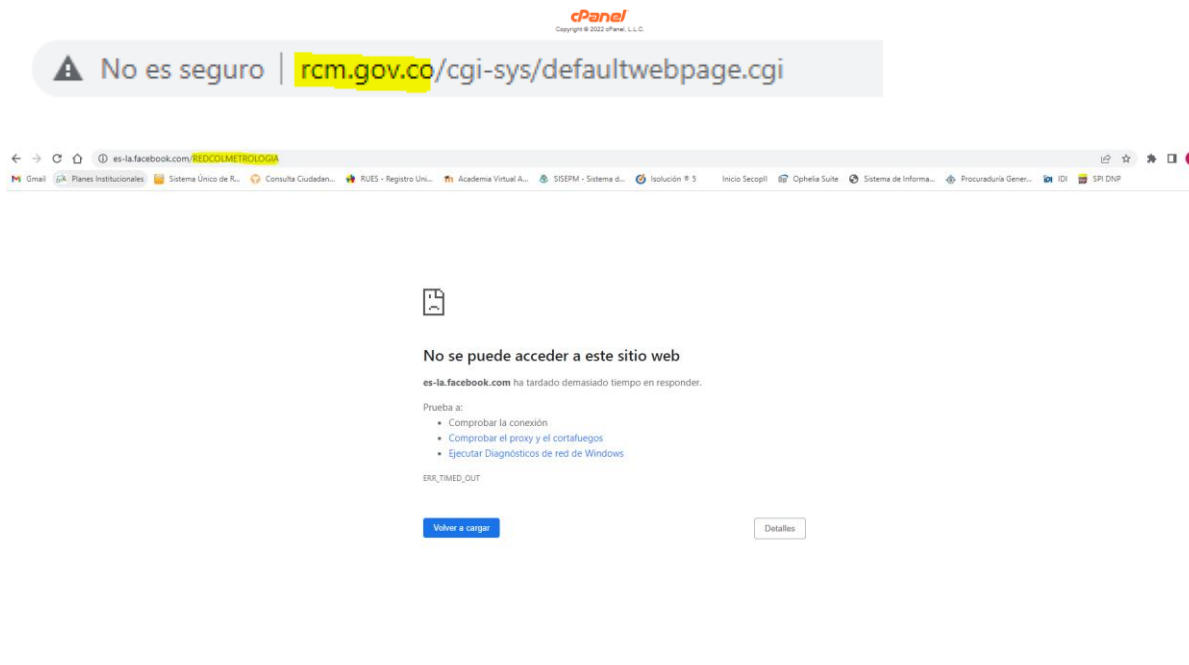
cPanel
Copyright © 2022 cPanel, L.L.C.

No es seguro | rcm.gov.co/cgi-sys/defaultwebpage.cgi

es-la.facebook.com/REDCOLMETROLOGIA

Gmail Planes Institucionales Sistema Único de R... Consulta Ciudadan... RUES - Registro Uni... Academia Virtual A... SISEPM - Sistema d... Isolución ® 5 Inicio Secopll Ophelia Suite Sistema de Informa... Procuraduría Gener... IDI SPI DNP

No se puede acceder a este sitio web

es-la.facebook.com ha tardado demasiado tiempo en responder.

Prueba a:
• Comprobar la conexión
• Comprobar el proxy y el cortafuegos
• Ejecutar Diagnósticos de red de Windows

ERR_TIMED_OUT

Volver a cargar

Detalles